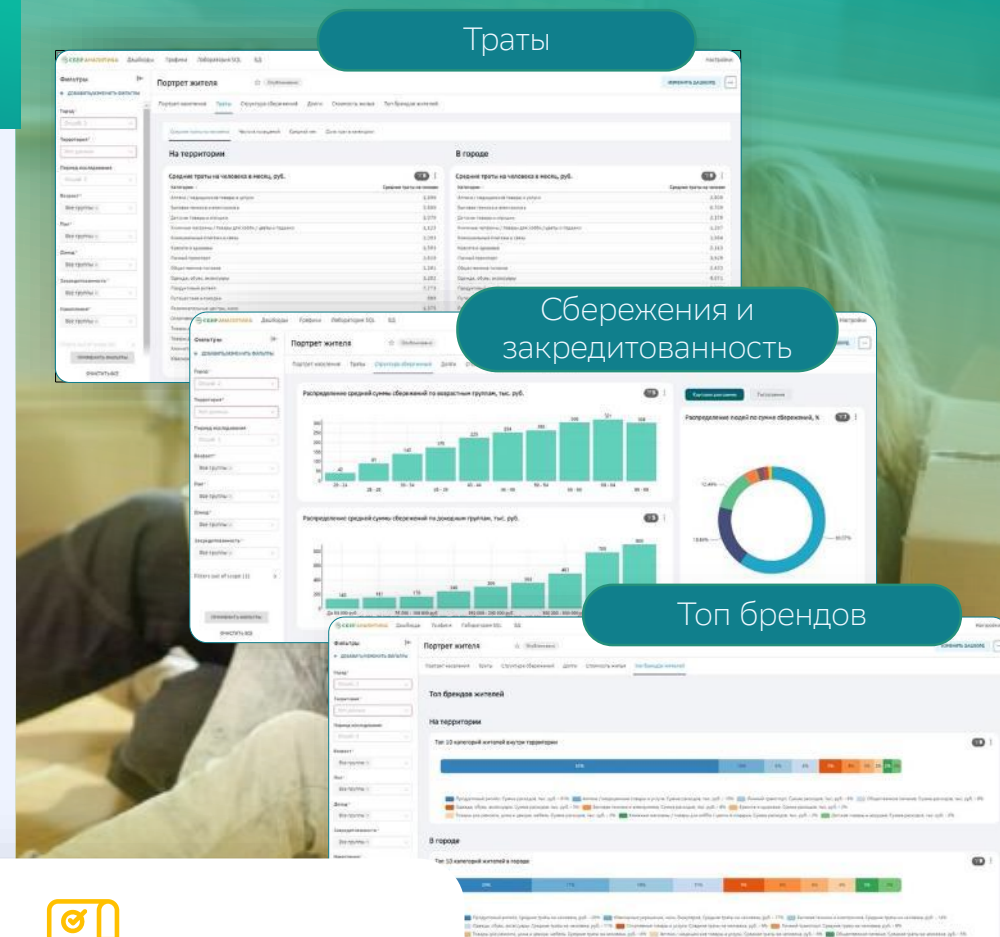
Траты

Портрет жителя

На территории

В городе

Средние траты на человека в месяц, руб.

Сбережения и закредитованность

Портрет жителя

Распределение средней суммы сбережений по возрастным группам, тыс. руб.

Распределение средней суммы сбережений по доходным группам, тыс. руб.

Распределение людей по сумме сбережений, %

Топ брендов

Портрет жителя

Топ брендов жителей

На территории

В городе